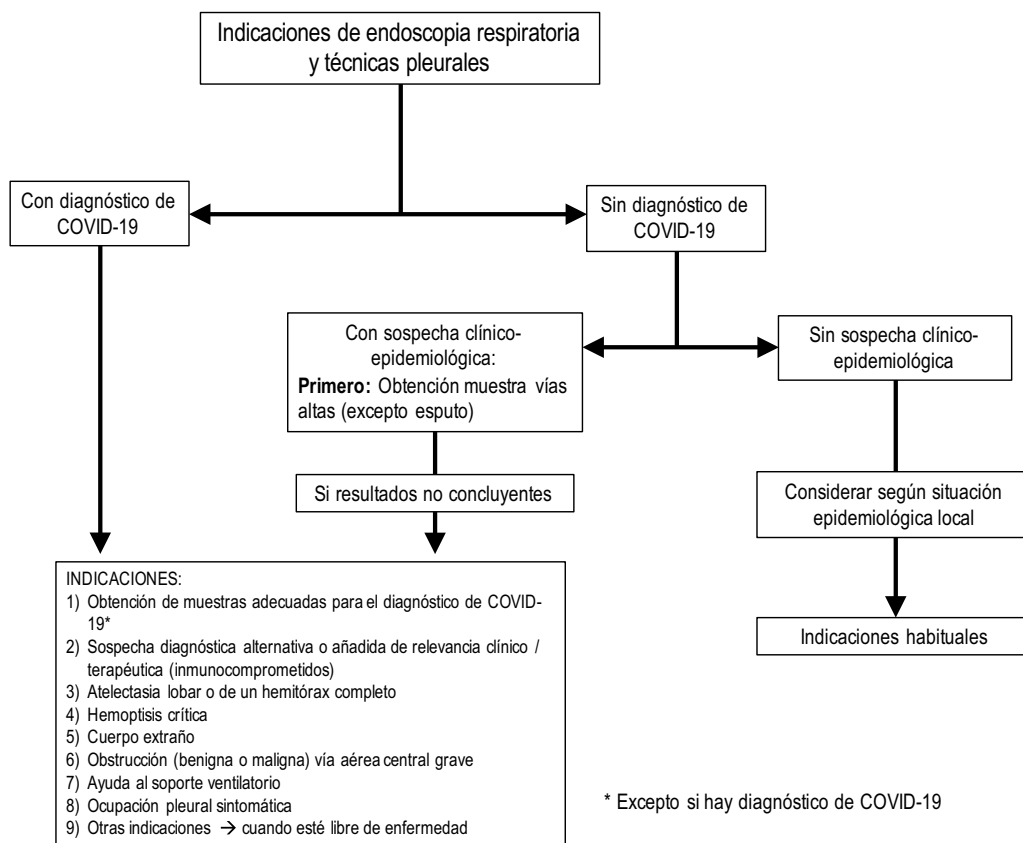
Indicaciones de endoscopia respiratoria y técnicas pleurales

Con diagnóstico de COVID-19

Sin diagnóstico de COVID-19

Con sospecha clínico-epidemiológica:
**Primero:** Obtención muestra vías altas (excepto esputo)

Sin sospecha clínico-epidemiológica

Si resultados no concluyentes

Considerar según situación epidemiológica local

Indicaciones habituales

INDICACIONES:
1) Obtención de muestras adecuadas para el diagnóstico de COVID-19*
2) Sospecha diagnóstica alternativa o añadida de relevancia clínico / terapéutica (inmunocomprometidos)
3) Atelectasia lobar o de un hemitórax completo
4) Hemoptisis crítica
5) Cuerpo extraño
6) Obstrucción (benigna o maligna) vía aérea central grave
7) Ayuda al soporte ventilatorio
8) Ocupación pleural sintomática
9) Otras indicaciones → cuando esté libre de enfermedad

* Excepto si hay diagnóstico de COVID-19